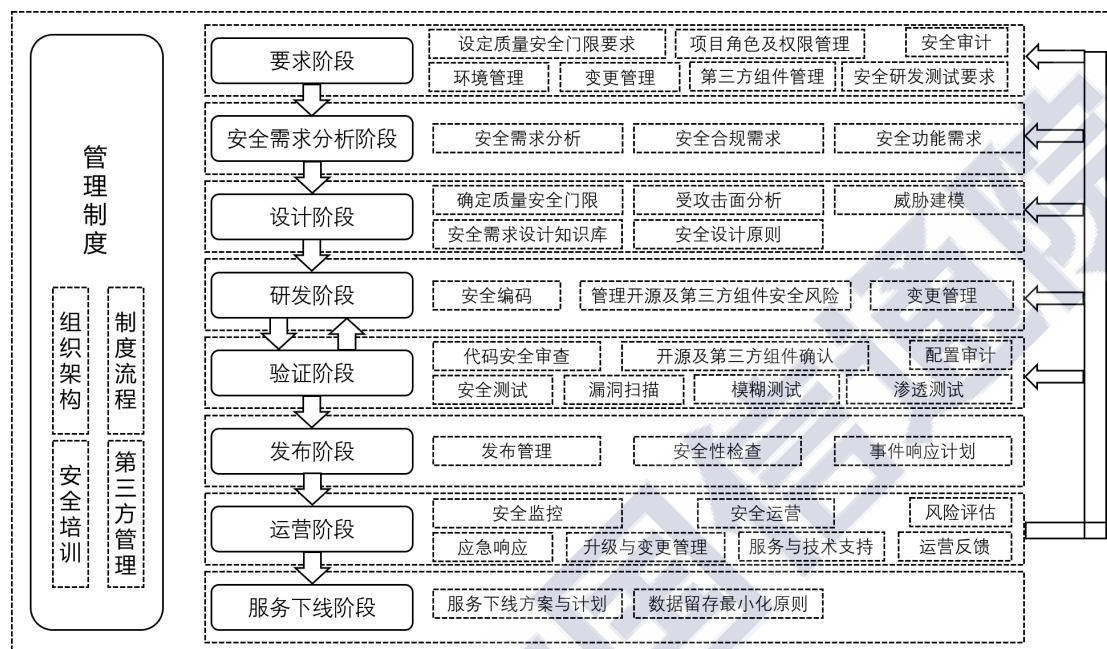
管理制度

组织架构

制度流程

安全培训

第三方管理

要求阶段
设定质量安全门限要求
项目角色及权限管理
安全审计
环境管理
变更管理
第三方组件管理
安全研发测试要求

安全需求分析阶段
安全需求分析
安全合规需求
安全功能需求

设计阶段
确定质量安全门限
受攻击面分析
威胁建模
安全需求设计知识库
安全设计原则

研发阶段
安全编码
管理开源及第三方组件安全风险
变更管理

验证阶段
代码安全审查
开源及第三方组件确认
配置审计
安全测试
漏洞扫描
模糊测试
渗透测试

发布阶段
发布管理
安全性检查
事件响应计划

运营阶段
安全监控
安全运营
风险评估
应急响应
升级与变更管理
服务与技术支持
运营反馈

服务下线阶段
服务下线方案与计划
数据留存最小化原则